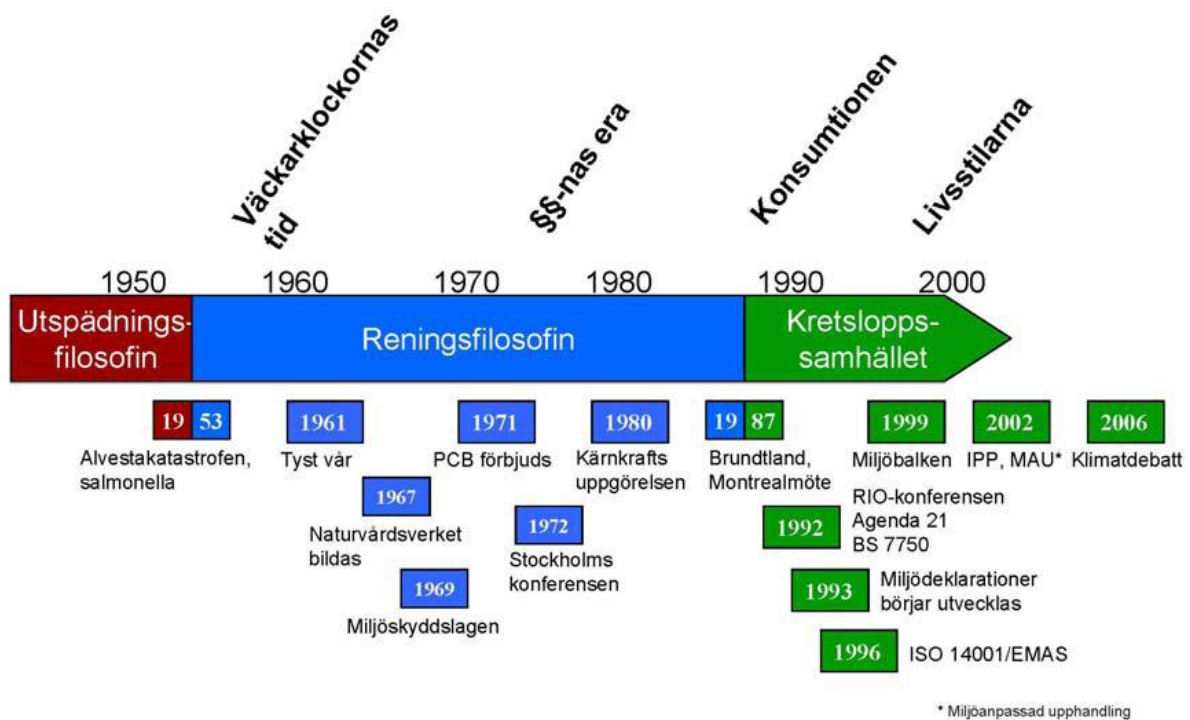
Väckarklockornas tid

§§-nas era

Konsumtionen

Livsstilarna

1950 1960 1970 1980 1990 2000

Utspädningsfilosofin

Reningsfilosofin

Kretsloppssamhället

19 53
Alvestakatastrofen, salmonella

1961
Tyst vår

1967
Naturvårdsverket bildas

1969
Miljöskyddslagen

1971
PCB förbjuds

1972
Stockholms konferensen

1980
Kärnkrafts uppgörelsen

19 87
Brundtland, Montrealmöte

1992
RIO-konferensen Agenda 21 BS 7750

1993
Miljödeklarationer börjar utvecklas

1996
ISO 14001/EMAS

1999
Miljöbalken

2002
IPP, MAU*

2006
Klimatdebatt

* Miljöanpassad upphandling